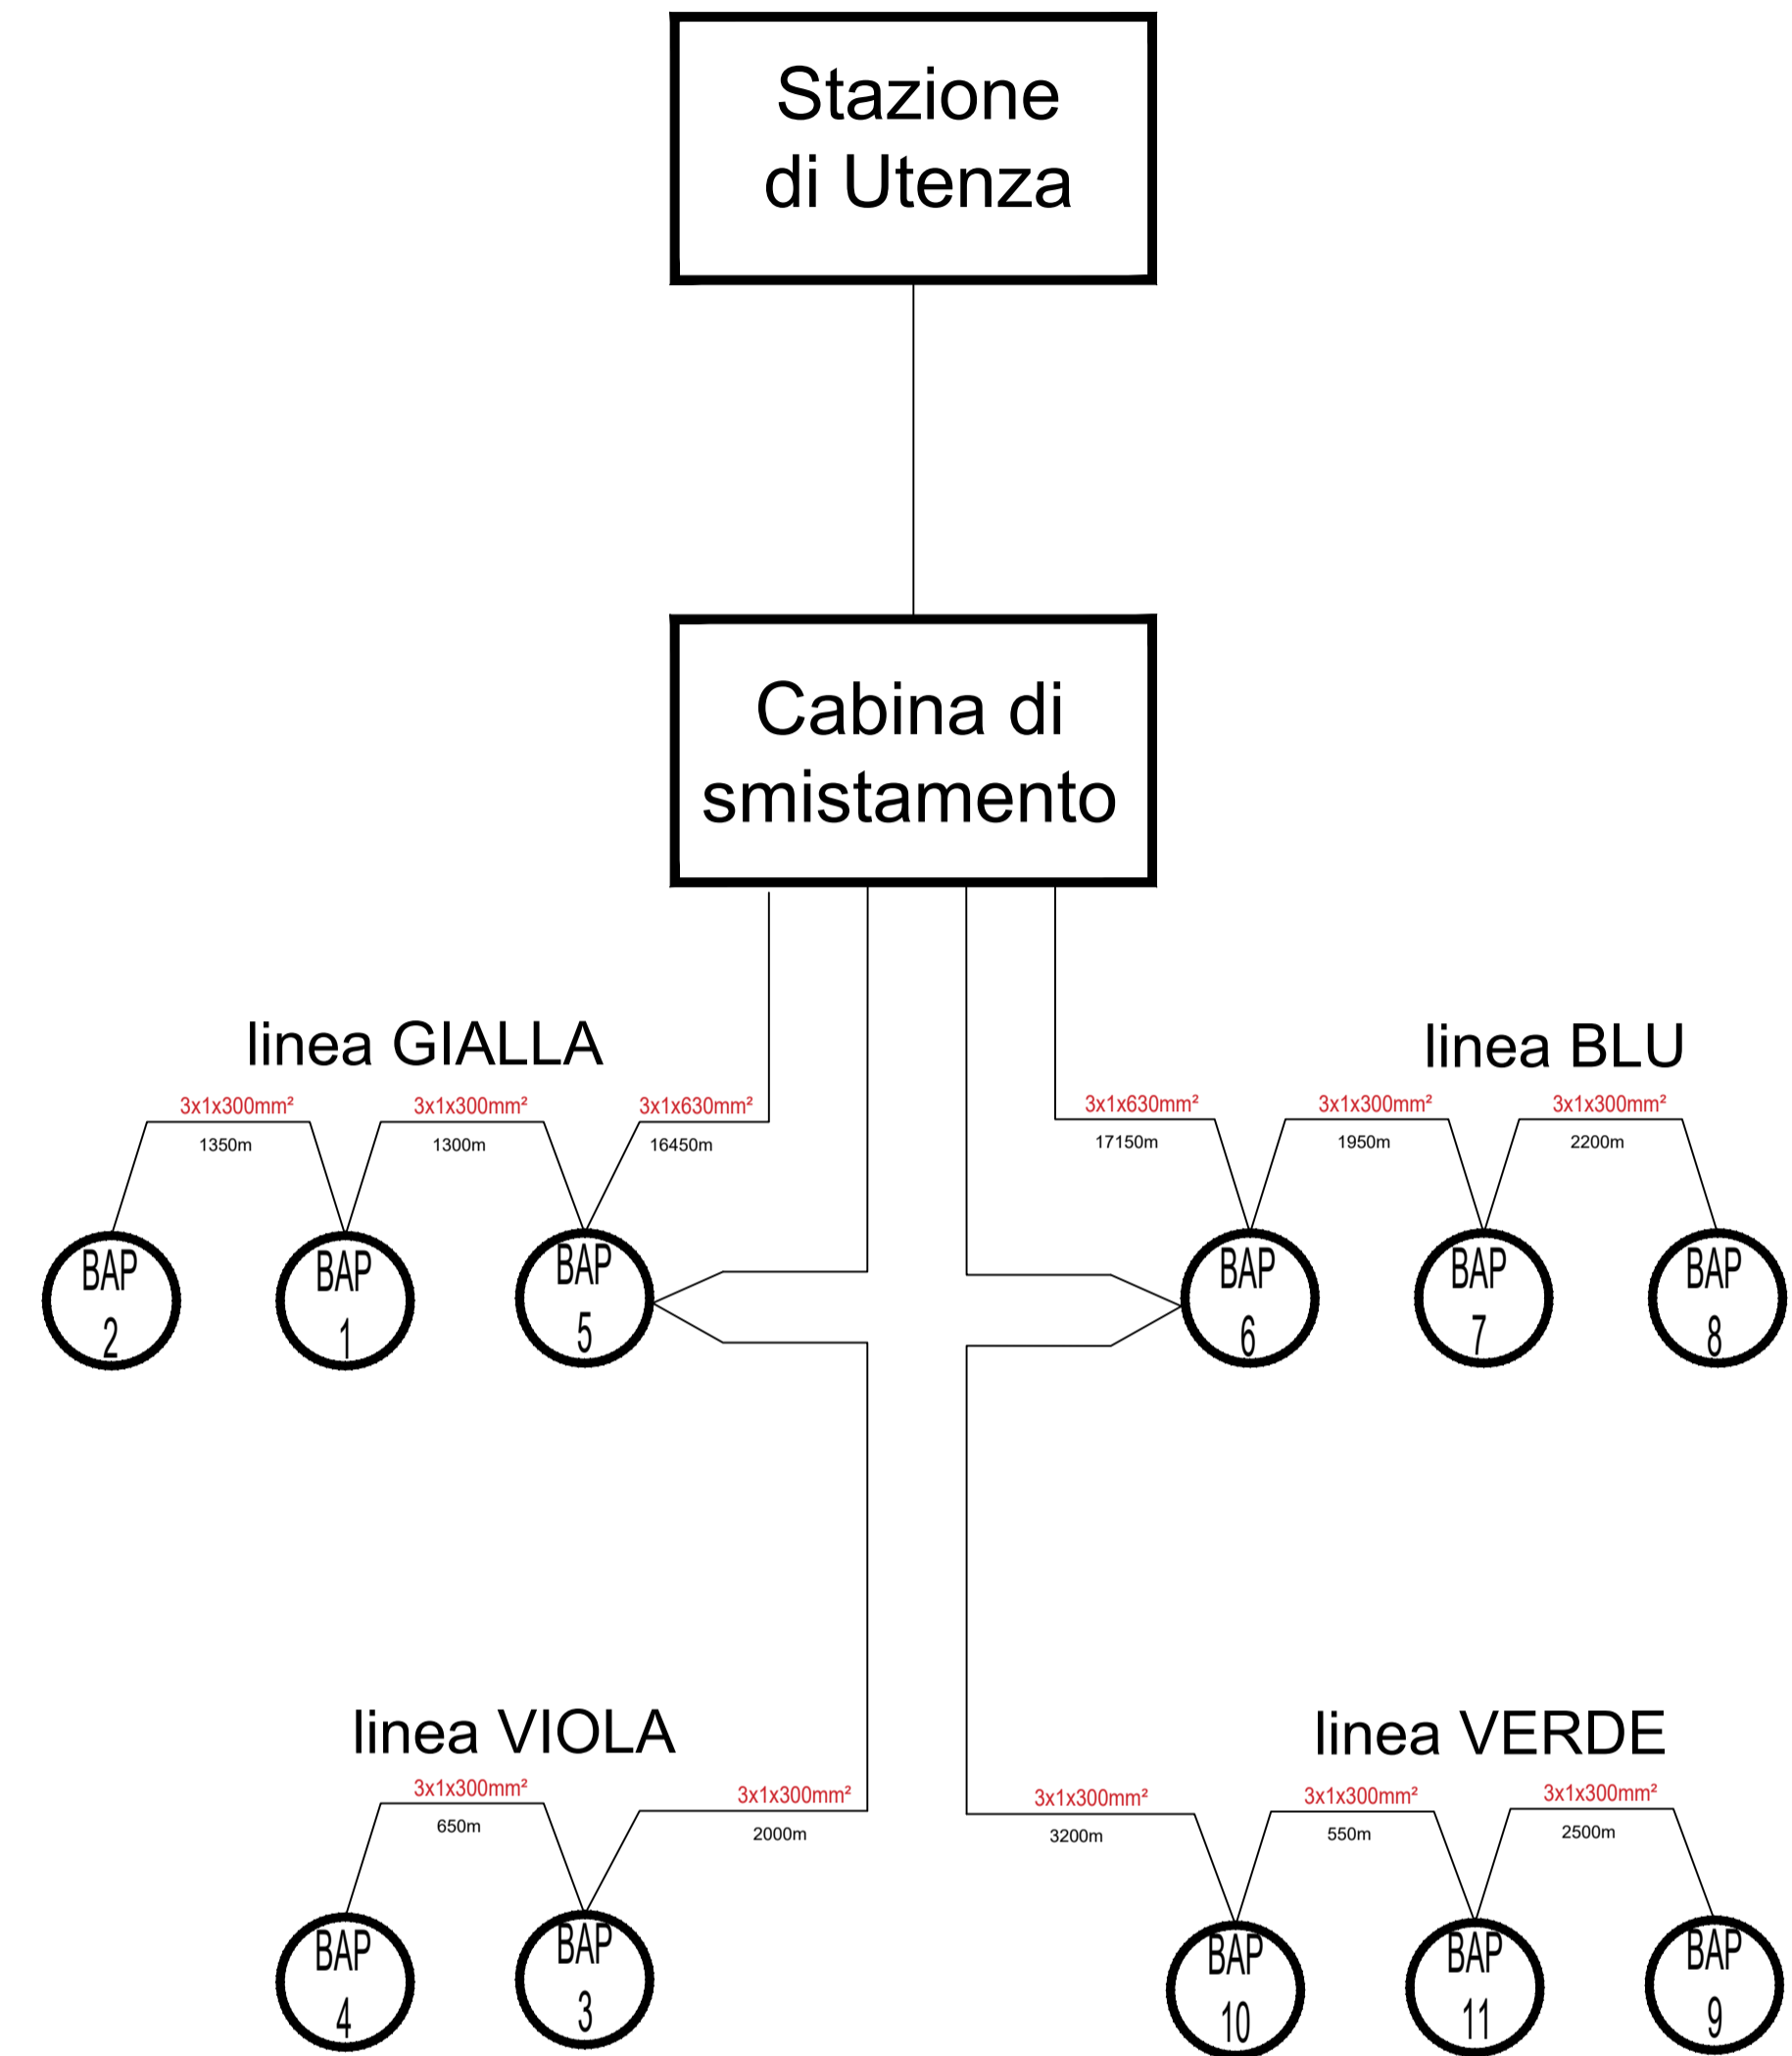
Stazione di Utenza

Cabina di smistamento

linea GIALLA

3x1x300mm²
1350m
3x1x300mm²
1300m
3x1x630mm²
16450m

BAP 2
BAP 1
BAP 5

linea BLU

3x1x630mm²
17150m
3x1x300mm²
1950m
3x1x300mm²
2200m

BAP 6
BAP 7
BAP 8

linea VIOLA

3x1x300mm²
650m
3x1x300mm²
2000m

BAP 4
BAP 3

linea VERDE

3x1x300mm²
3200m
3x1x300mm²
550m
3x1x300mm²
2500m

BAP 10
BAP 11
BAP 9